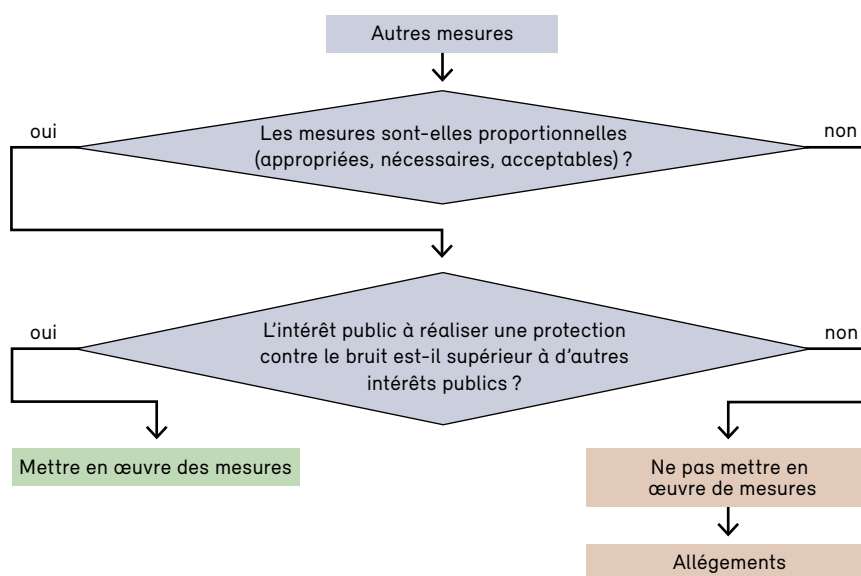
Autres mesures

oui

Les mesures sont-elles proportionnelles (appropriées, nécessaires, acceptables) ?

non

oui

L'intérêt public à réaliser une protection contre le bruit est-il supérieur à d'autres intérêts publics ?

non

Mettre en œuvre des mesures

Ne pas mettre en œuvre de mesures

Allégements